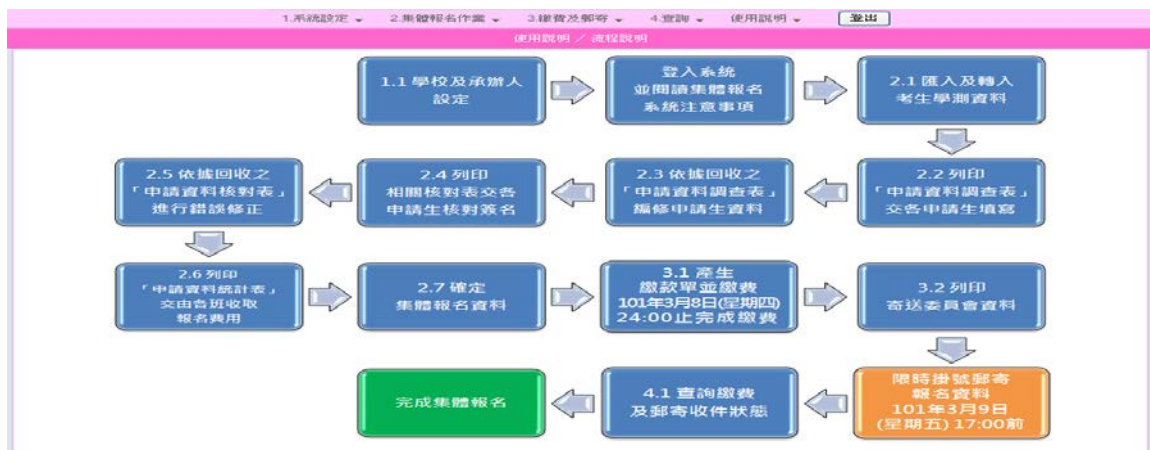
1.系統設定 ▾ 2.集體報名作業 ▾ 3.繳費及郵寄 ▾ 4.查詢 ▾ 使用說明 ▾ 登出

使用說明 / 流程說明

1.1 學校及承辦人設定

登入系統 並閱讀集體報名系統注意事項

2.1 匯入及轉入考生學測資料

2.2 列印「申請資料調查表」交各申請生填寫

2.3 依據回收之「申請資料調查表」編修申請生資料

2.4 列印 相關核對表交各申請生核對簽名

2.5 依據回收之「申請資料核對表」進行錯誤修正

2.6 列印「申請資料統計表」交由各班收取報名費用

2.7 確定 集體報名資料

3.1 產生 繳款單並繳費 101年3月8日(星期四) 24:00止完成繳費

3.2 列印 寄送委員會資料

限時掛號郵寄 報名資料 101年3月9日 (星期五) 17:00前

4.1 查詢繳費及郵寄收件狀態

完成集體報名